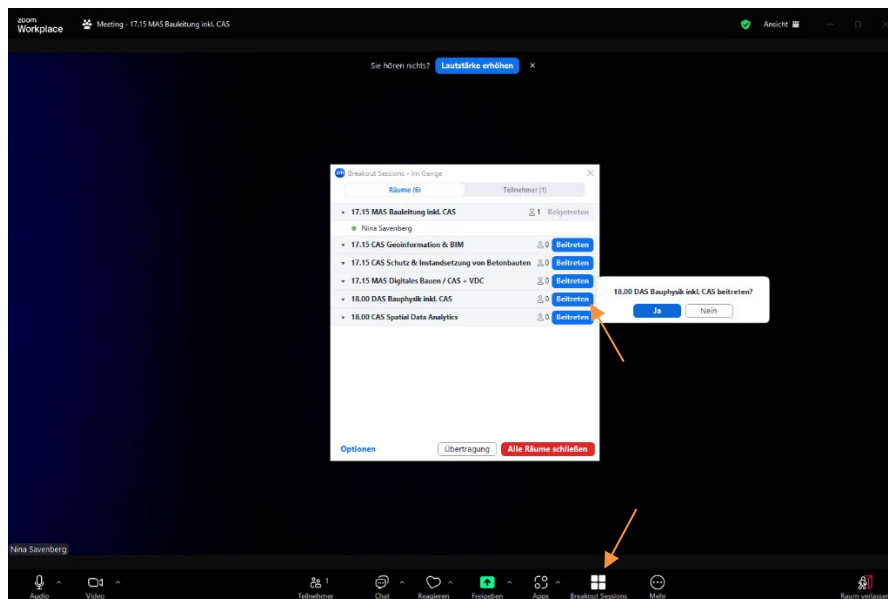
zoom Workplace

Meeting - 17.15 MAS Bauleitung inkl. CAS

Ansicht

Sie hören nichts? Lautstärke erhöhen ×

Breakout Sessions - Im Gange

Räume (6)

Teilnehmer (1)

17.15 MAS Bauleitung inkl. CAS 1 Beigetreten

Nina Savenberg

17.15 CAS Geoinformation & BIM 0 Beitreten

17.15 CAS Schutz & Instandsetzung von Betonbauten 0 Beitreten

17.15 MAS Digitales Bauen / CAS + VDC 0 Beitreten

18.00 DAS Bauphysik inkl. CAS 0 Beitreten

18.00 CAS Spatial Data Analytics 0 Beitreten

18.00 DAS Bauphysik inkl. CAS beitreten?

Ja

Nein

Optionen

Übertragung

Alle Räume schließen

Nina Savenberg

Audio

Video

Teilnehmer 1

Chat

Reagieren

Freigeben

Apps

Breakout Sessions

Mehr

Raum verlassen